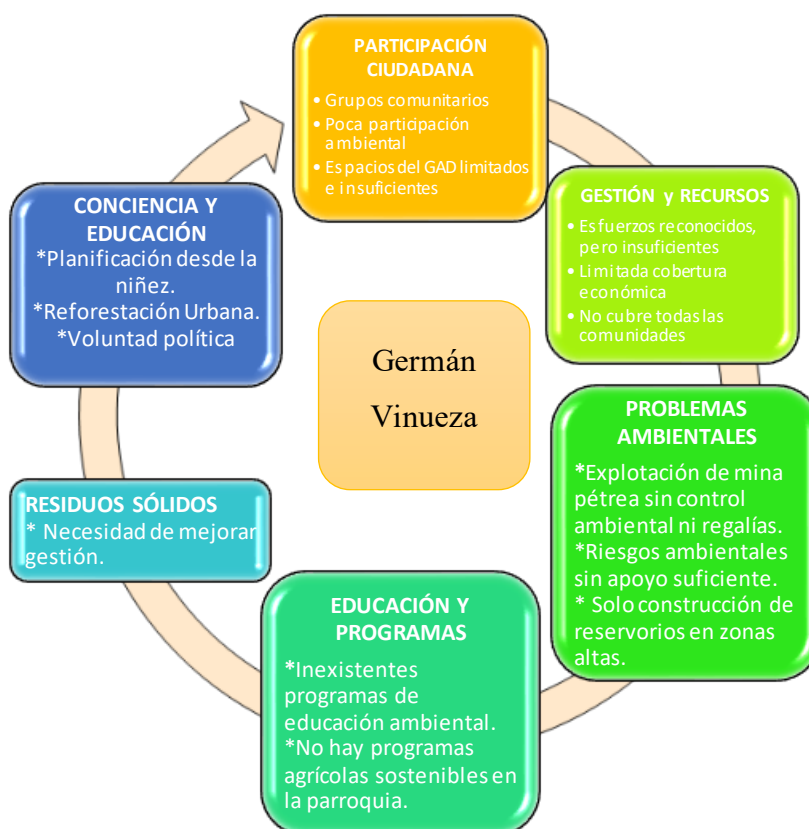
PARTICIPACIÓN CIUDADANA
• Grupos comunitarios
• Poca participación ambiental
• Espacios del GAD limitados e insuficientes

GESTIÓN y RECURSOS
• Esfuerzos reconocidos, pero insuficientes
• Limitada cobertura económica
• No cubre todas las comunidades

PROBLEMAS AMBIENTALES
*Explotación de mina pétrea sin control ambiental ni regalías.
*Riesgos ambientales sin apoyo suficiente.
* Solo construcción de reservorios en zonas altas.

EDUCACIÓN Y PROGRAMAS
*Inexistentes programas de educación ambiental.
*No hay programas agrícolas sostenibles en la parroquia.

RESIDUOS SÓLIDOS
* Necesidad de mejorar gestión.

CONCIENCIA Y EDUCACIÓN
*Planificación desde la niñez.
*Reforestación Urbana.
*Voluntad política

Germán Vinueza